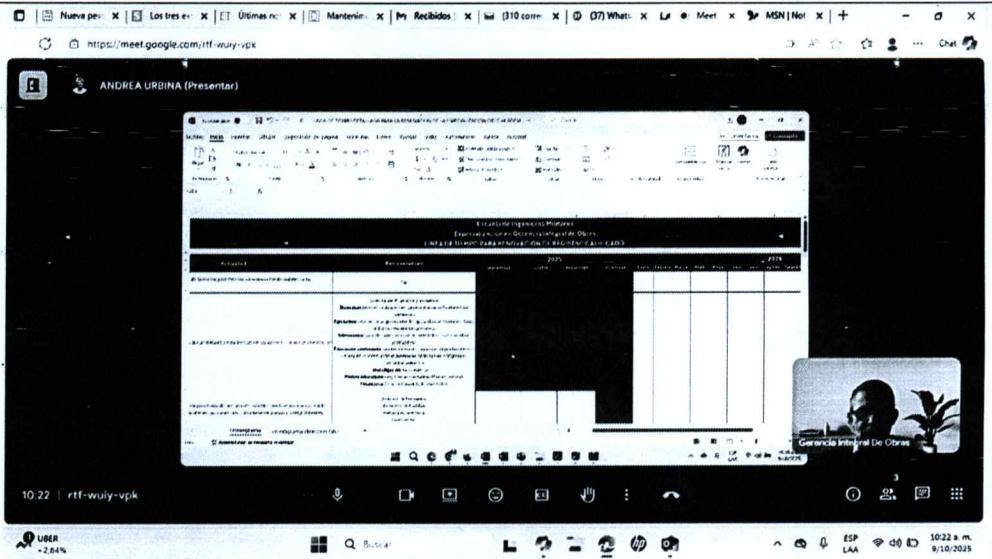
Nueva pe | Los tres e | Últimas n | Mantenim | Recibidos | (310 corre | (37) Whats | Meet | MSN | Not | +

https://meet.google.com/rtf-wuiy-vpk

Chat

ANDREA URBINA (Presentar)

Escuela de Ingenieros Militares
Especialización en Gerencia Integral de Obras
LÍNEA DE TIEMPO PARA RENOVACIÓN DE REGISTRO CALIFICADO

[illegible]

2025

2026

Gerencia Integral De Obras

10:22 | rtf-wuiy-vpk

UBER -2,64%

Buscar

ESP LAA

10:22 a. m. 9/10/2025